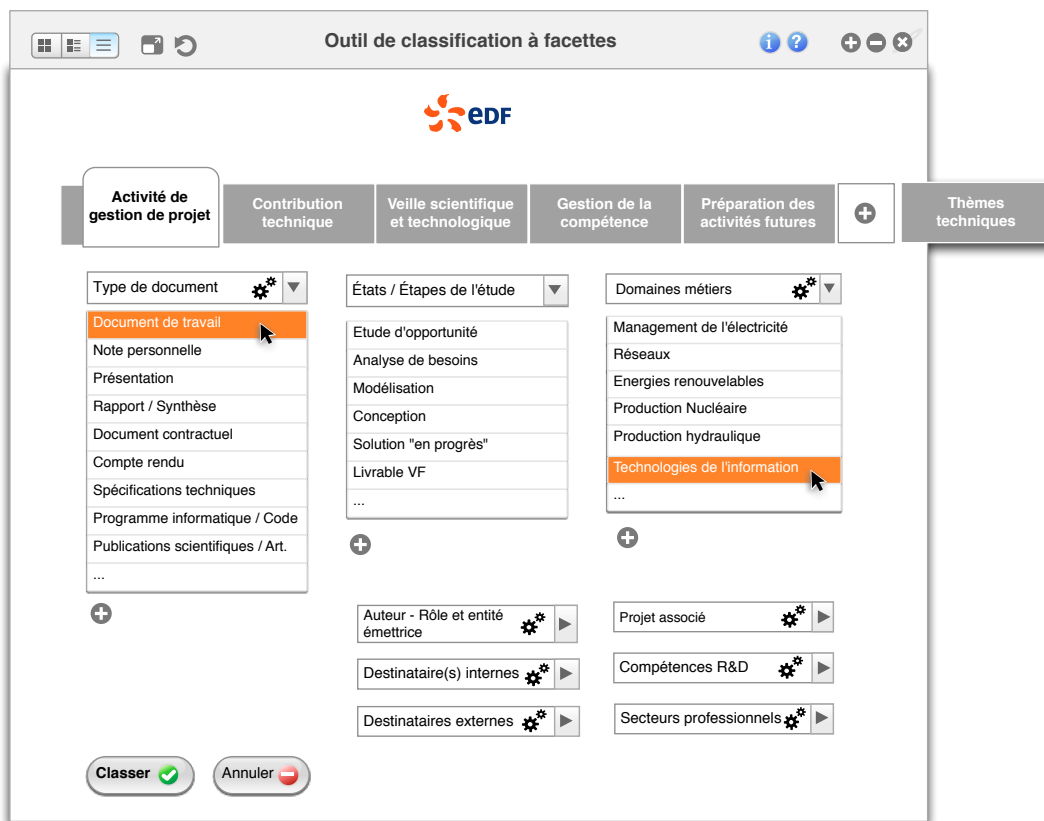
Outil de classification à facettes

EDF

Activité de gestion de projet
Contribution technique
Veille scientifique et technologique
Gestion de la compétence
Préparation des activités futures
Thèmes techniques

Type de document
Document de travail
Note personnelle
Présentation
Rapport / Synthèse
Document contractuel
Compte rendu
Spécifications techniques
Programme informatique / Code
Publications scientifiques / Art.
...

États / Étapes de l'étude
Etude d'opportunité
Analyse de besoins
Modélisation
Conception
Solution "en progrès"
Livrable VF
...

Domaines métiers
Management de l'électricité
Réseaux
Energies renouvelables
Production Nucléaire
Production hydraulique
Technologies de l'information
...

Auteur - Rôle et entité émettrice
Destinataire(s) internes
Destinataires externes

Projet associé
Compétences R&D
Secteurs professionnels

Classer
Annuler